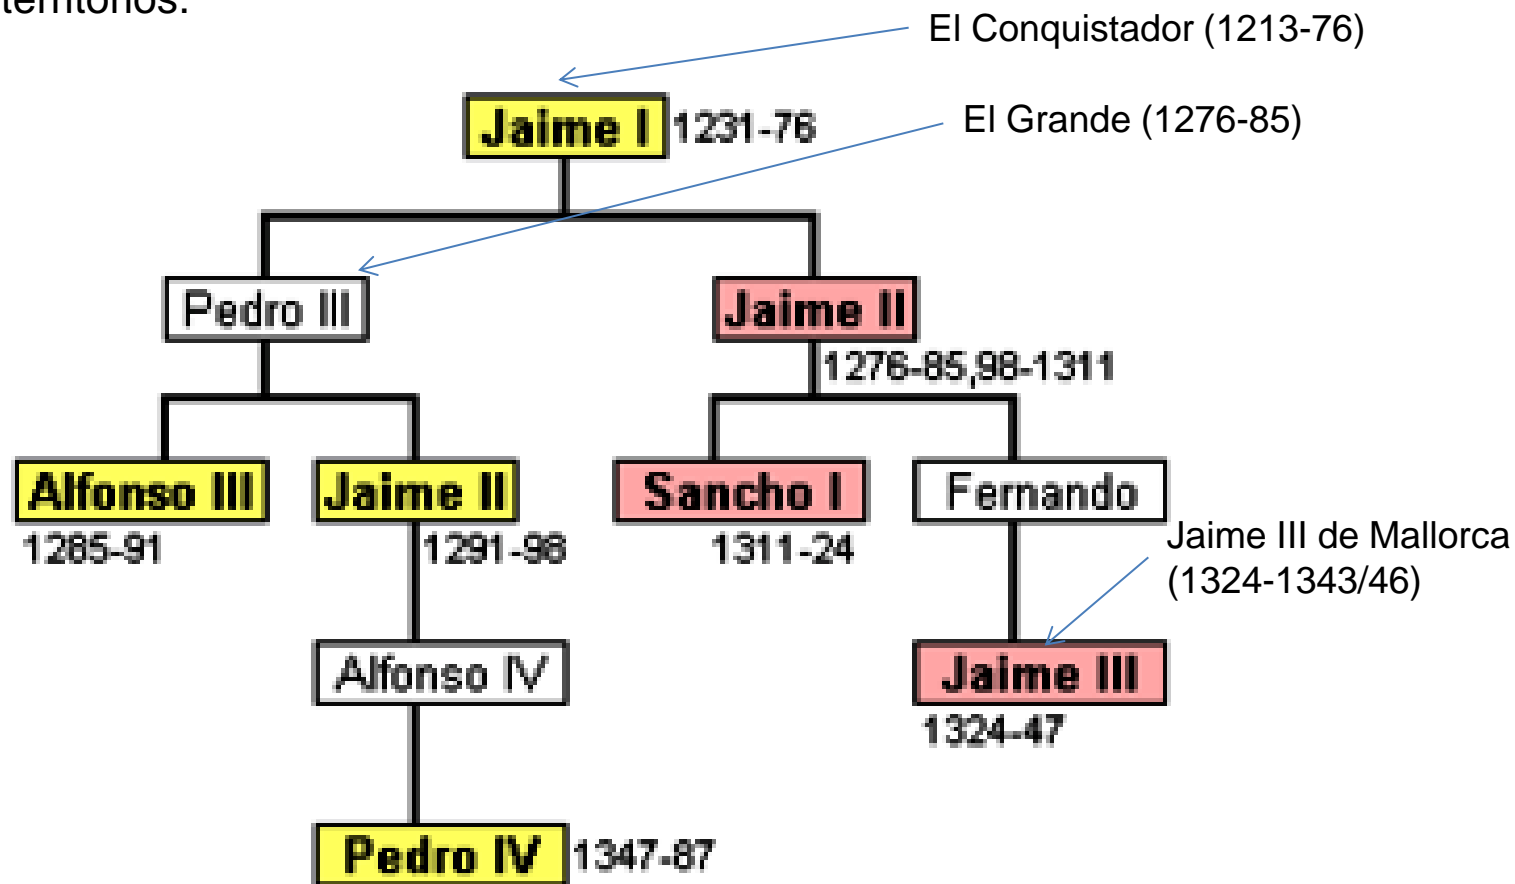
territorios:

El Conquistador (1213-76)

Jaime I 1231-76

El Grande (1276-85)

Pedro III

Jaime II 1276-85,98-1311

Alfonso III 1285-91

Jaime II 1291-98

Sancho I 1311-24

Fernando

Jaime III de Mallorca (1324-1343/46)

Alfonso IV

Jaime III 1324-47

Pedro IV 1347-87